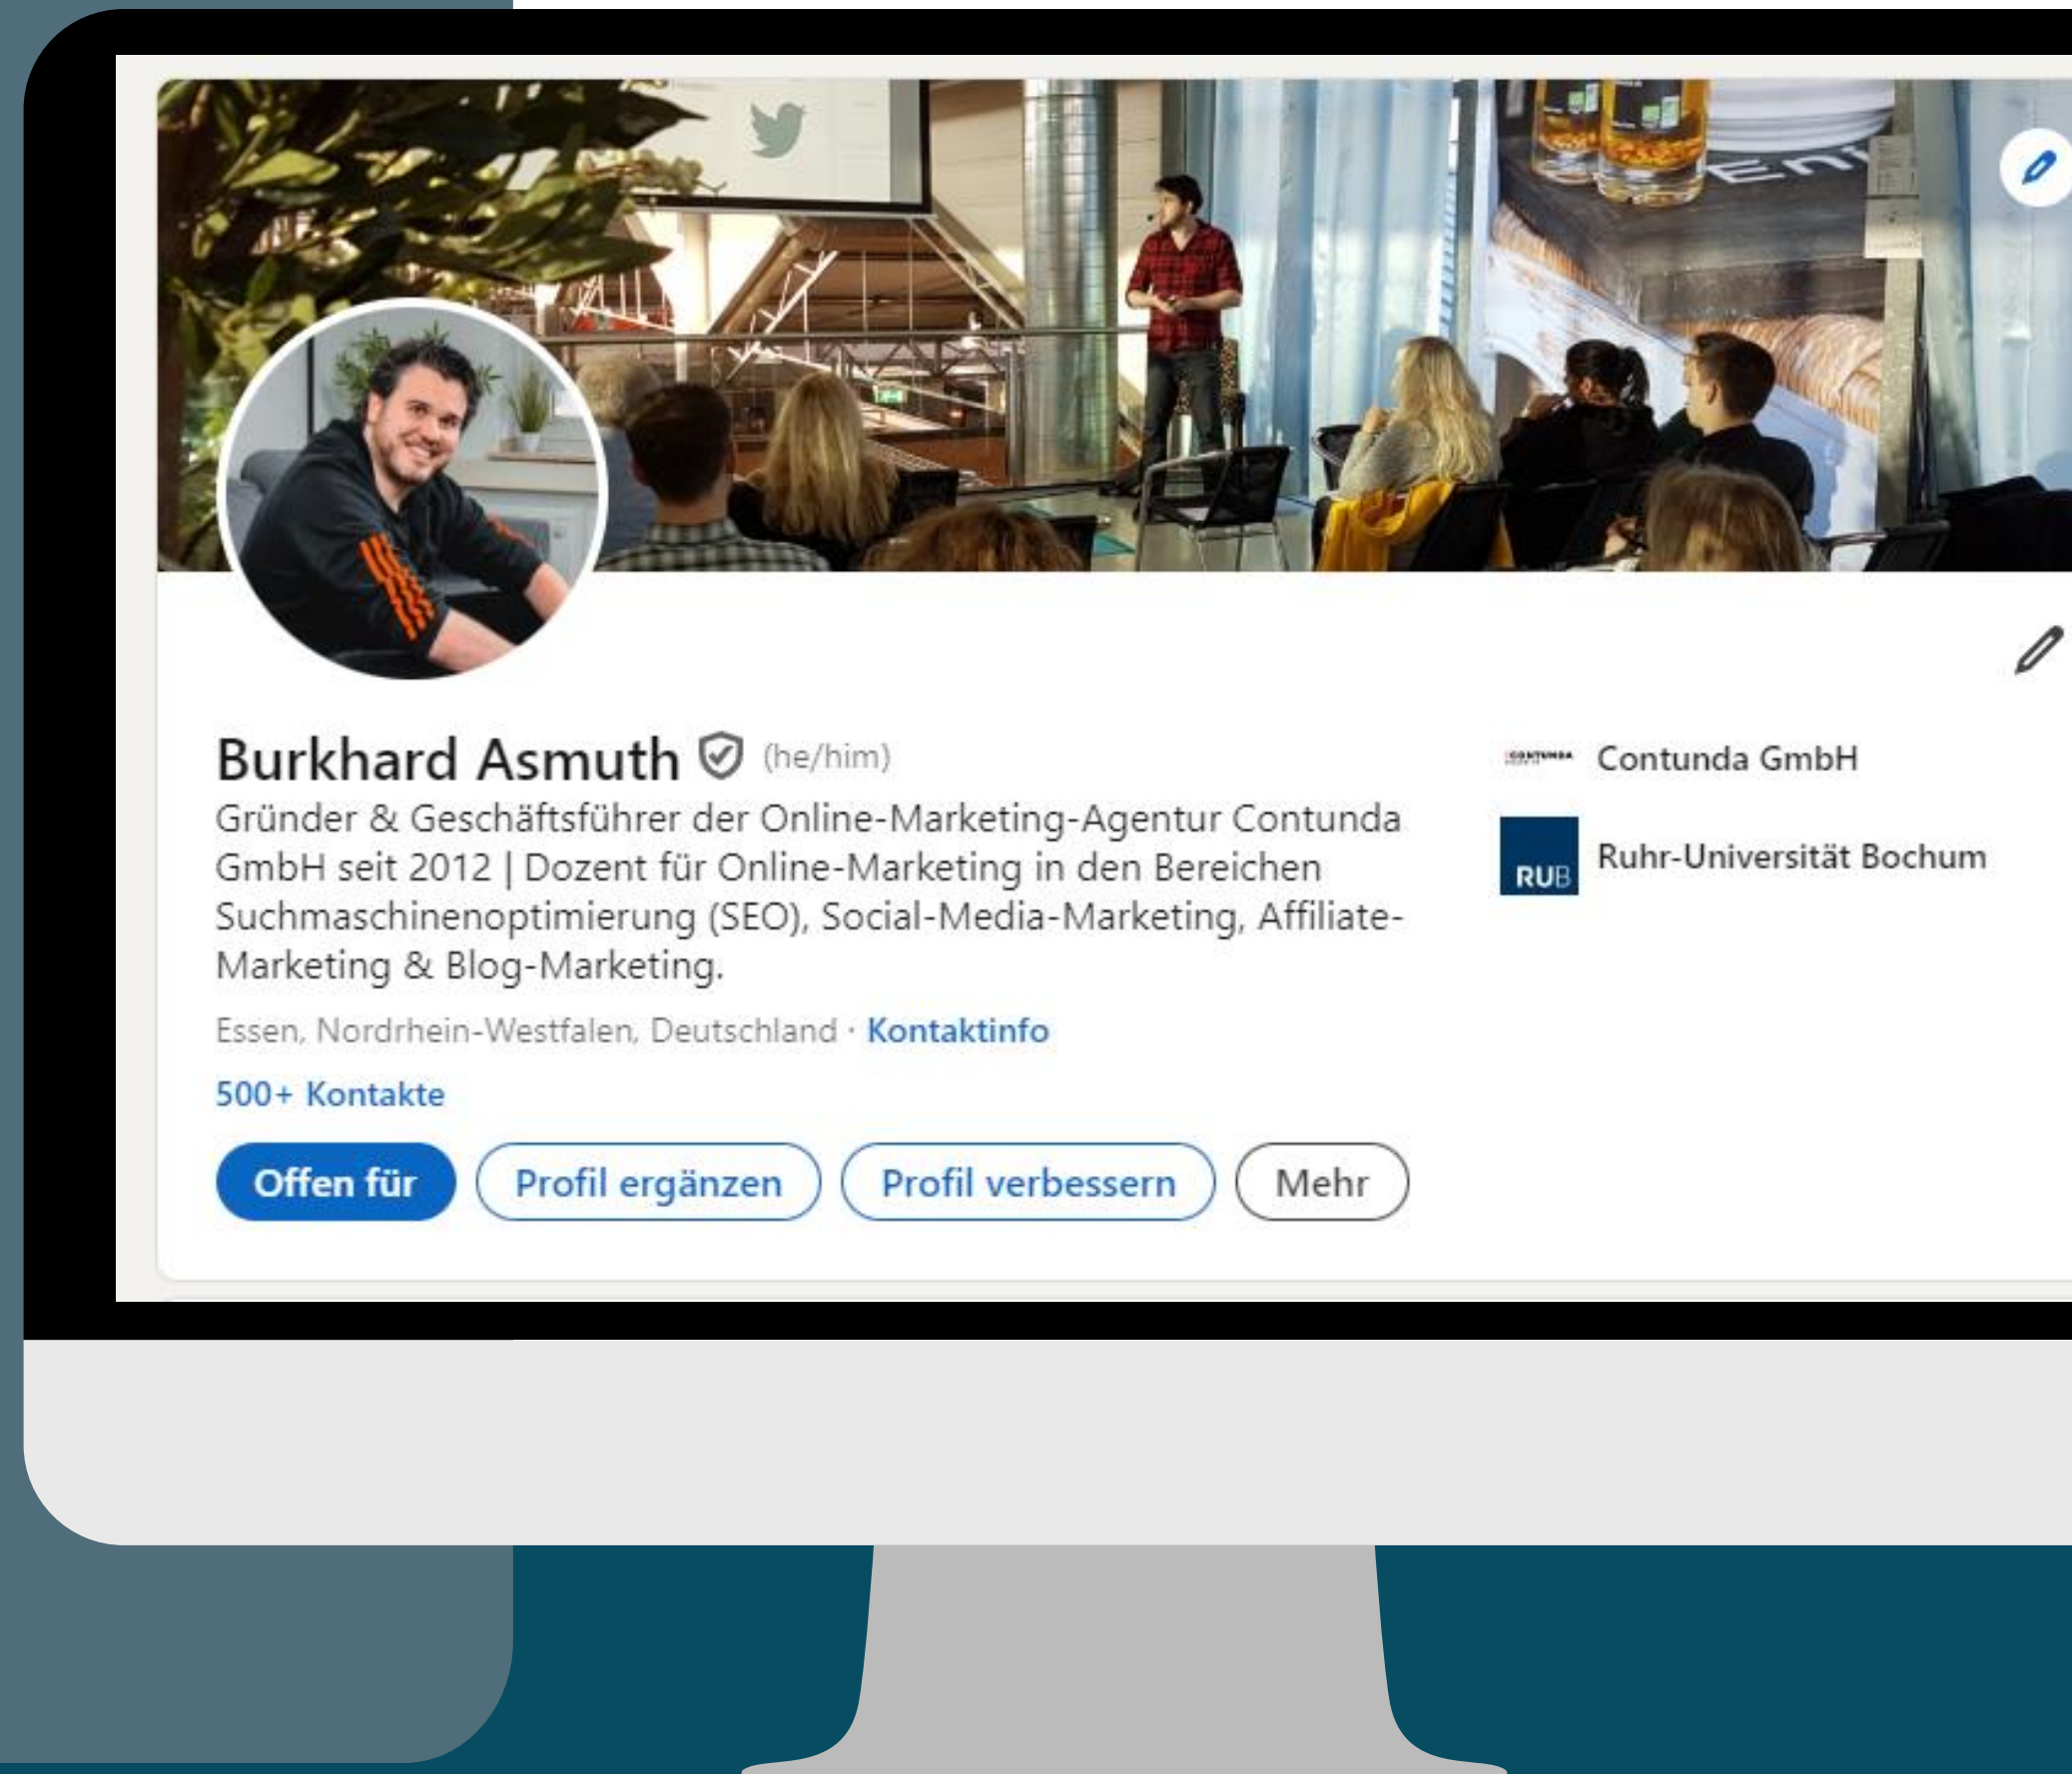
Burkhard Asmuth (he/him)

Gründer & Geschäftsführer der Online-Marketing-Agentur Contunda GmbH seit 2012 | Dozent für Online-Marketing in den Bereichen Suchmaschinenoptimierung (SEO), Social-Media-Marketing, Affiliate-Marketing & Blog-Marketing.

Essen, Nordrhein-Westfalen, Deutschland · Kontaktinfo

500+ Kontakte

Offen für

Profil ergänzen

Profil verbessern

Mehr

CONTUNDA Contunda GmbH

RUB Ruhr-Universität Bochum